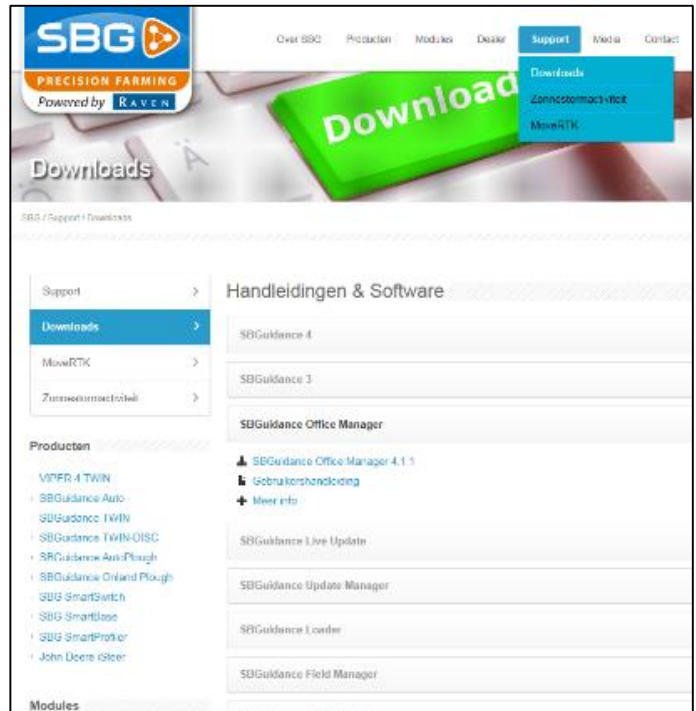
SBG

PRECISION FARMING
Powered by RAVEN

Over SBG Producten Modules Dealer Support Media Contact

Downloads
Zonnestormactiviteit
MoveRTK

Download

Downloads

SBG / Support / Downloads

Support
Downloads
MoveRTK
Zonnestormactiviteit

Producten

VIPER 4 TWIN
SBGuidance Auto
SBGuidance TWIN
SBGuidance TWIN-DISC
SBGuidance AutoPlough
SBGuidance Onland Plough
SBG SmartSwitch
SBG SmartBase
SBG SmartProfiler
John Deere iSteer

Modules

Handleidingen & Software

SBGuidance 4

SBGuidance 3

SBGuidance Office Manager

SBGuidance Office Manager 4.1.1
Gebruikershandleiding
Meer info

SBGuidance Live Update

SBGuidance Update Manager

SBGuidance Loader

SBGuidance Field Manager